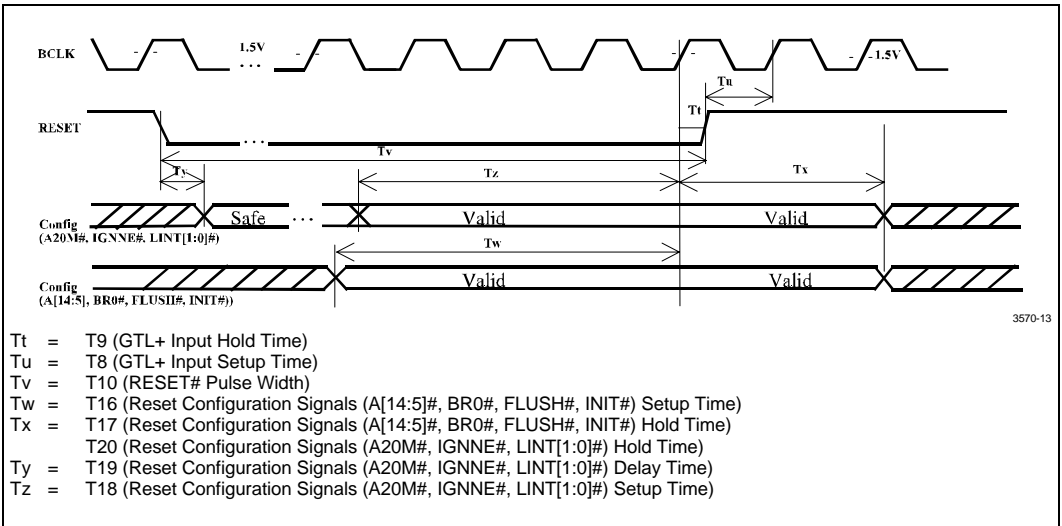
BCLK

1.5V

1.5V

Tu

Tt

RESET

Tv

Ty

Tz

Tx

Config
(A20M#, IGNNE#, LINT[1:0]#)

Safe

Valid

Valid

Tw

Config
(A[14:5], BR0#, FLUSH#, INIT#))

Valid

Valid

3570-13

Tt = T9 (GTL+ Input Hold Time)
Tu = T8 (GTL+ Input Setup Time)
Tv = T10 (RESET# Pulse Width)
Tw = T16 (Reset Configuration Signals (A[14:5]#, BR0#, FLUSH#, INIT#) Setup Time)
Tx = T17 (Reset Configuration Signals (A[14:5]#, BR0#, FLUSH#, INIT#) Hold Time)
T20 (Reset Configuration Signals (A20M#, IGNNE#, LINT[1:0]#) Hold Time)
Ty = T19 (Reset Configuration Signals (A20M#, IGNNE#, LINT[1:0]#) Delay Time)
Tz = T18 (Reset Configuration Signals (A20M#, IGNNE#, LINT[1:0]#) Setup Time)